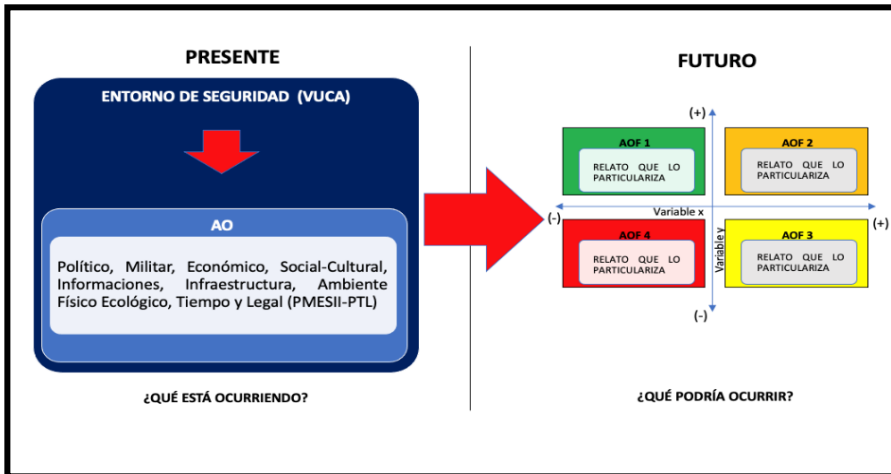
PRESENTE

ENTORNO DE SEGURIDAD (VUCA)

AO

Político, Militar, Económico, Social-Cultural, Informaciones, Infraestructura, Ambiente Físico Ecológico, Tiempo y Legal (PMESII-PTL)

¿QUÉ ESTÁ OCURRIENDO?

FUTURO

(+)

AOF 1
RELATO QUE LO PARTICULARIZA

AOF 2
RELATO QUE LO PARTICULARIZA

(-)
Variable x
(+)

Variable y

AOF 4
RELATO QUE LO PARTICULARIZA

AOF 3
RELATO QUE LO PARTICULARIZA

(-)

¿QUÉ PODRÍA OCURRIR?